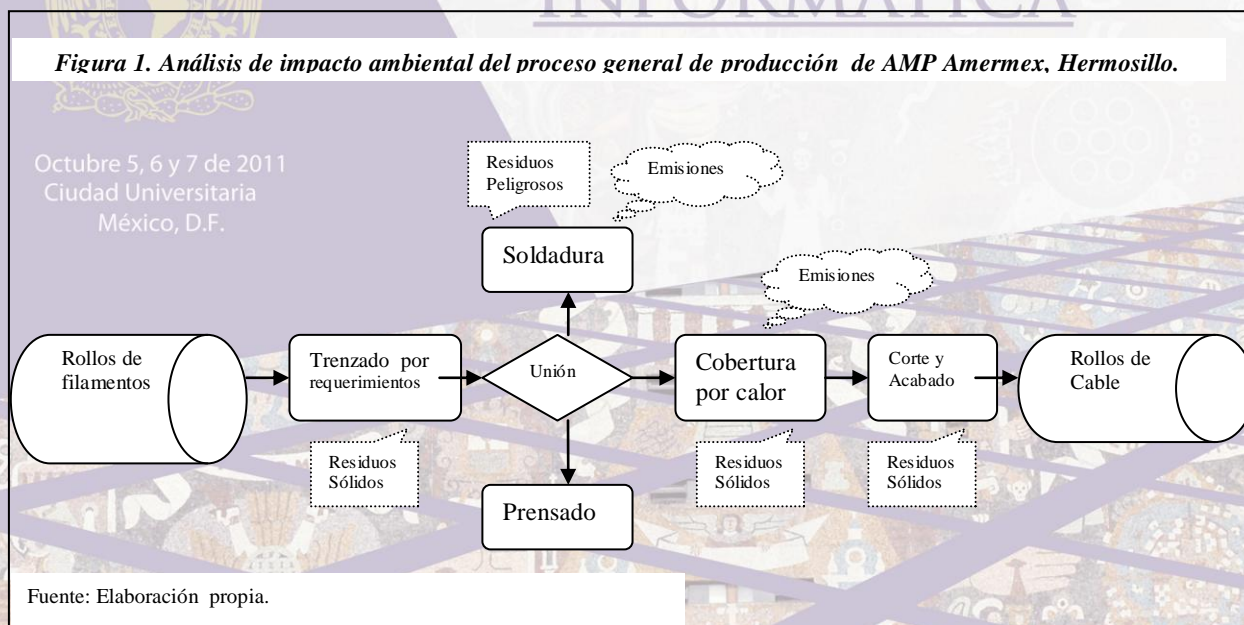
INFORMÁTICA

Figura 1. Análisis de impacto ambiental del proceso general de producción de AMP Amermex, Hermosillo.

Octubre 5, 6 y 7 de 2011
Ciudad Universitaria
México, D.F.

Residuos Peligrosos

Emisiones

Soldadura

Emisiones

Rollos de filamentos

Trenzado por requerimientos

Unión

Cobertura por calor

Corte y Acabado

Rollos de Cable

Residuos Sólidos

Residuos Sólidos

Residuos Sólidos

Prensado

Fuente: Elaboración propia.